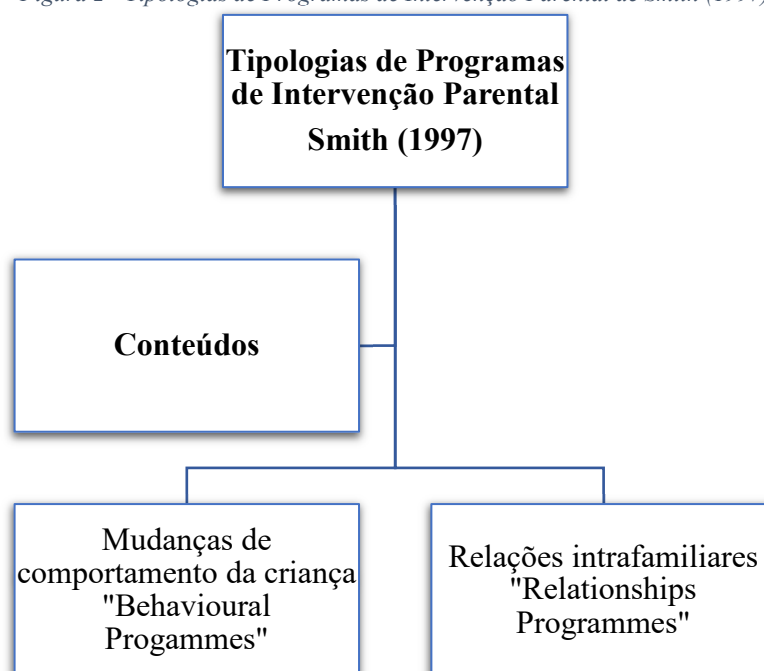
Figura 2 - Tipologias de Programas de Intervenção Parental de Smith (1997)

Tipologias de Programas de Intervenção Parental
Smith (1997)

Conteúdos

Mudanças de comportamento da criança "Behavioural Progammes"

Relações intrafamiliares "Relationships Programmes"